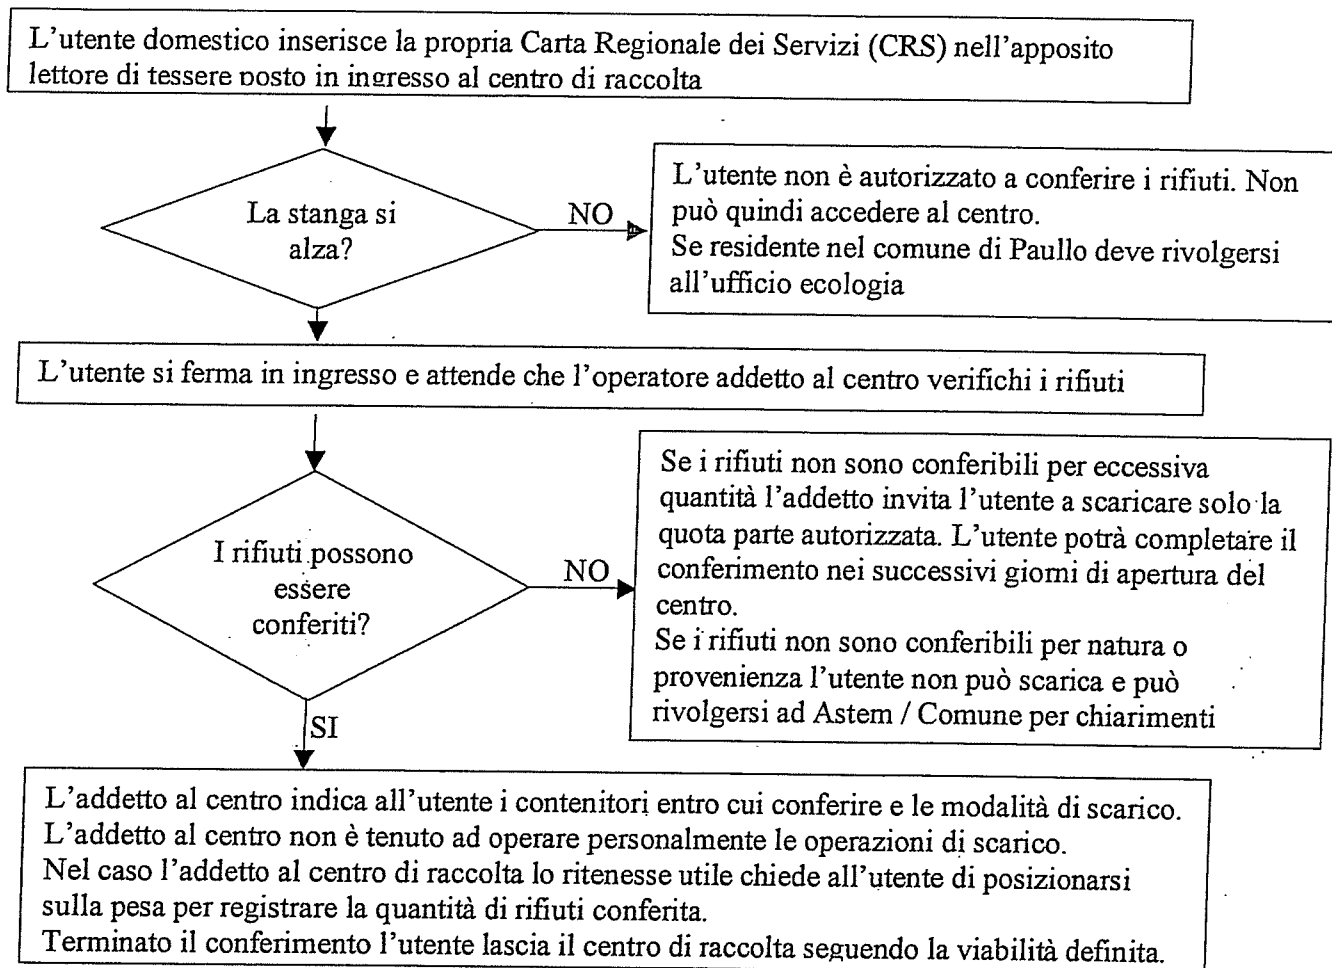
L’utente domestico inserisce la propria Carta Regionale dei Servizi (CRS) nell’apposito lettore di tessere posto in ingresso al centro di raccolta

La stanga si alza?

NO

L’utente non è autorizzato a conferire i rifiuti. Non può quindi accedere al centro.
Se residente nel comune di Paullo deve rivolgersi all’ufficio ecologia

L’utente si ferma in ingresso e attende che l’operatore addetto al centro verifichi i rifiuti

I rifiuti possono essere conferiti?

NO

Se i rifiuti non sono conferibili per eccessiva quantità l’addetto invita l’utente a scaricare solo la quota parte autorizzata. L’utente potrà completare il conferimento nei successivi giorni di apertura del centro.
Se i rifiuti non sono conferibili per natura o provenienza l’utente non può scarica e può rivolgersi ad Astem / Comune per chiarimenti

SI

L’addetto al centro indica all’utente i contenitori entro cui conferire e le modalità di scarico.
L’addetto al centro non è tenuto ad operare personalmente le operazioni di scarico.
Nel caso l’addetto al centro di raccolta lo ritenesse utile chiede all’utente di posizionarsi sulla pesa per registrare la quantità di rifiuti conferita.
Terminato il conferimento l’utente lascia il centro di raccolta seguendo la viabilità definita.